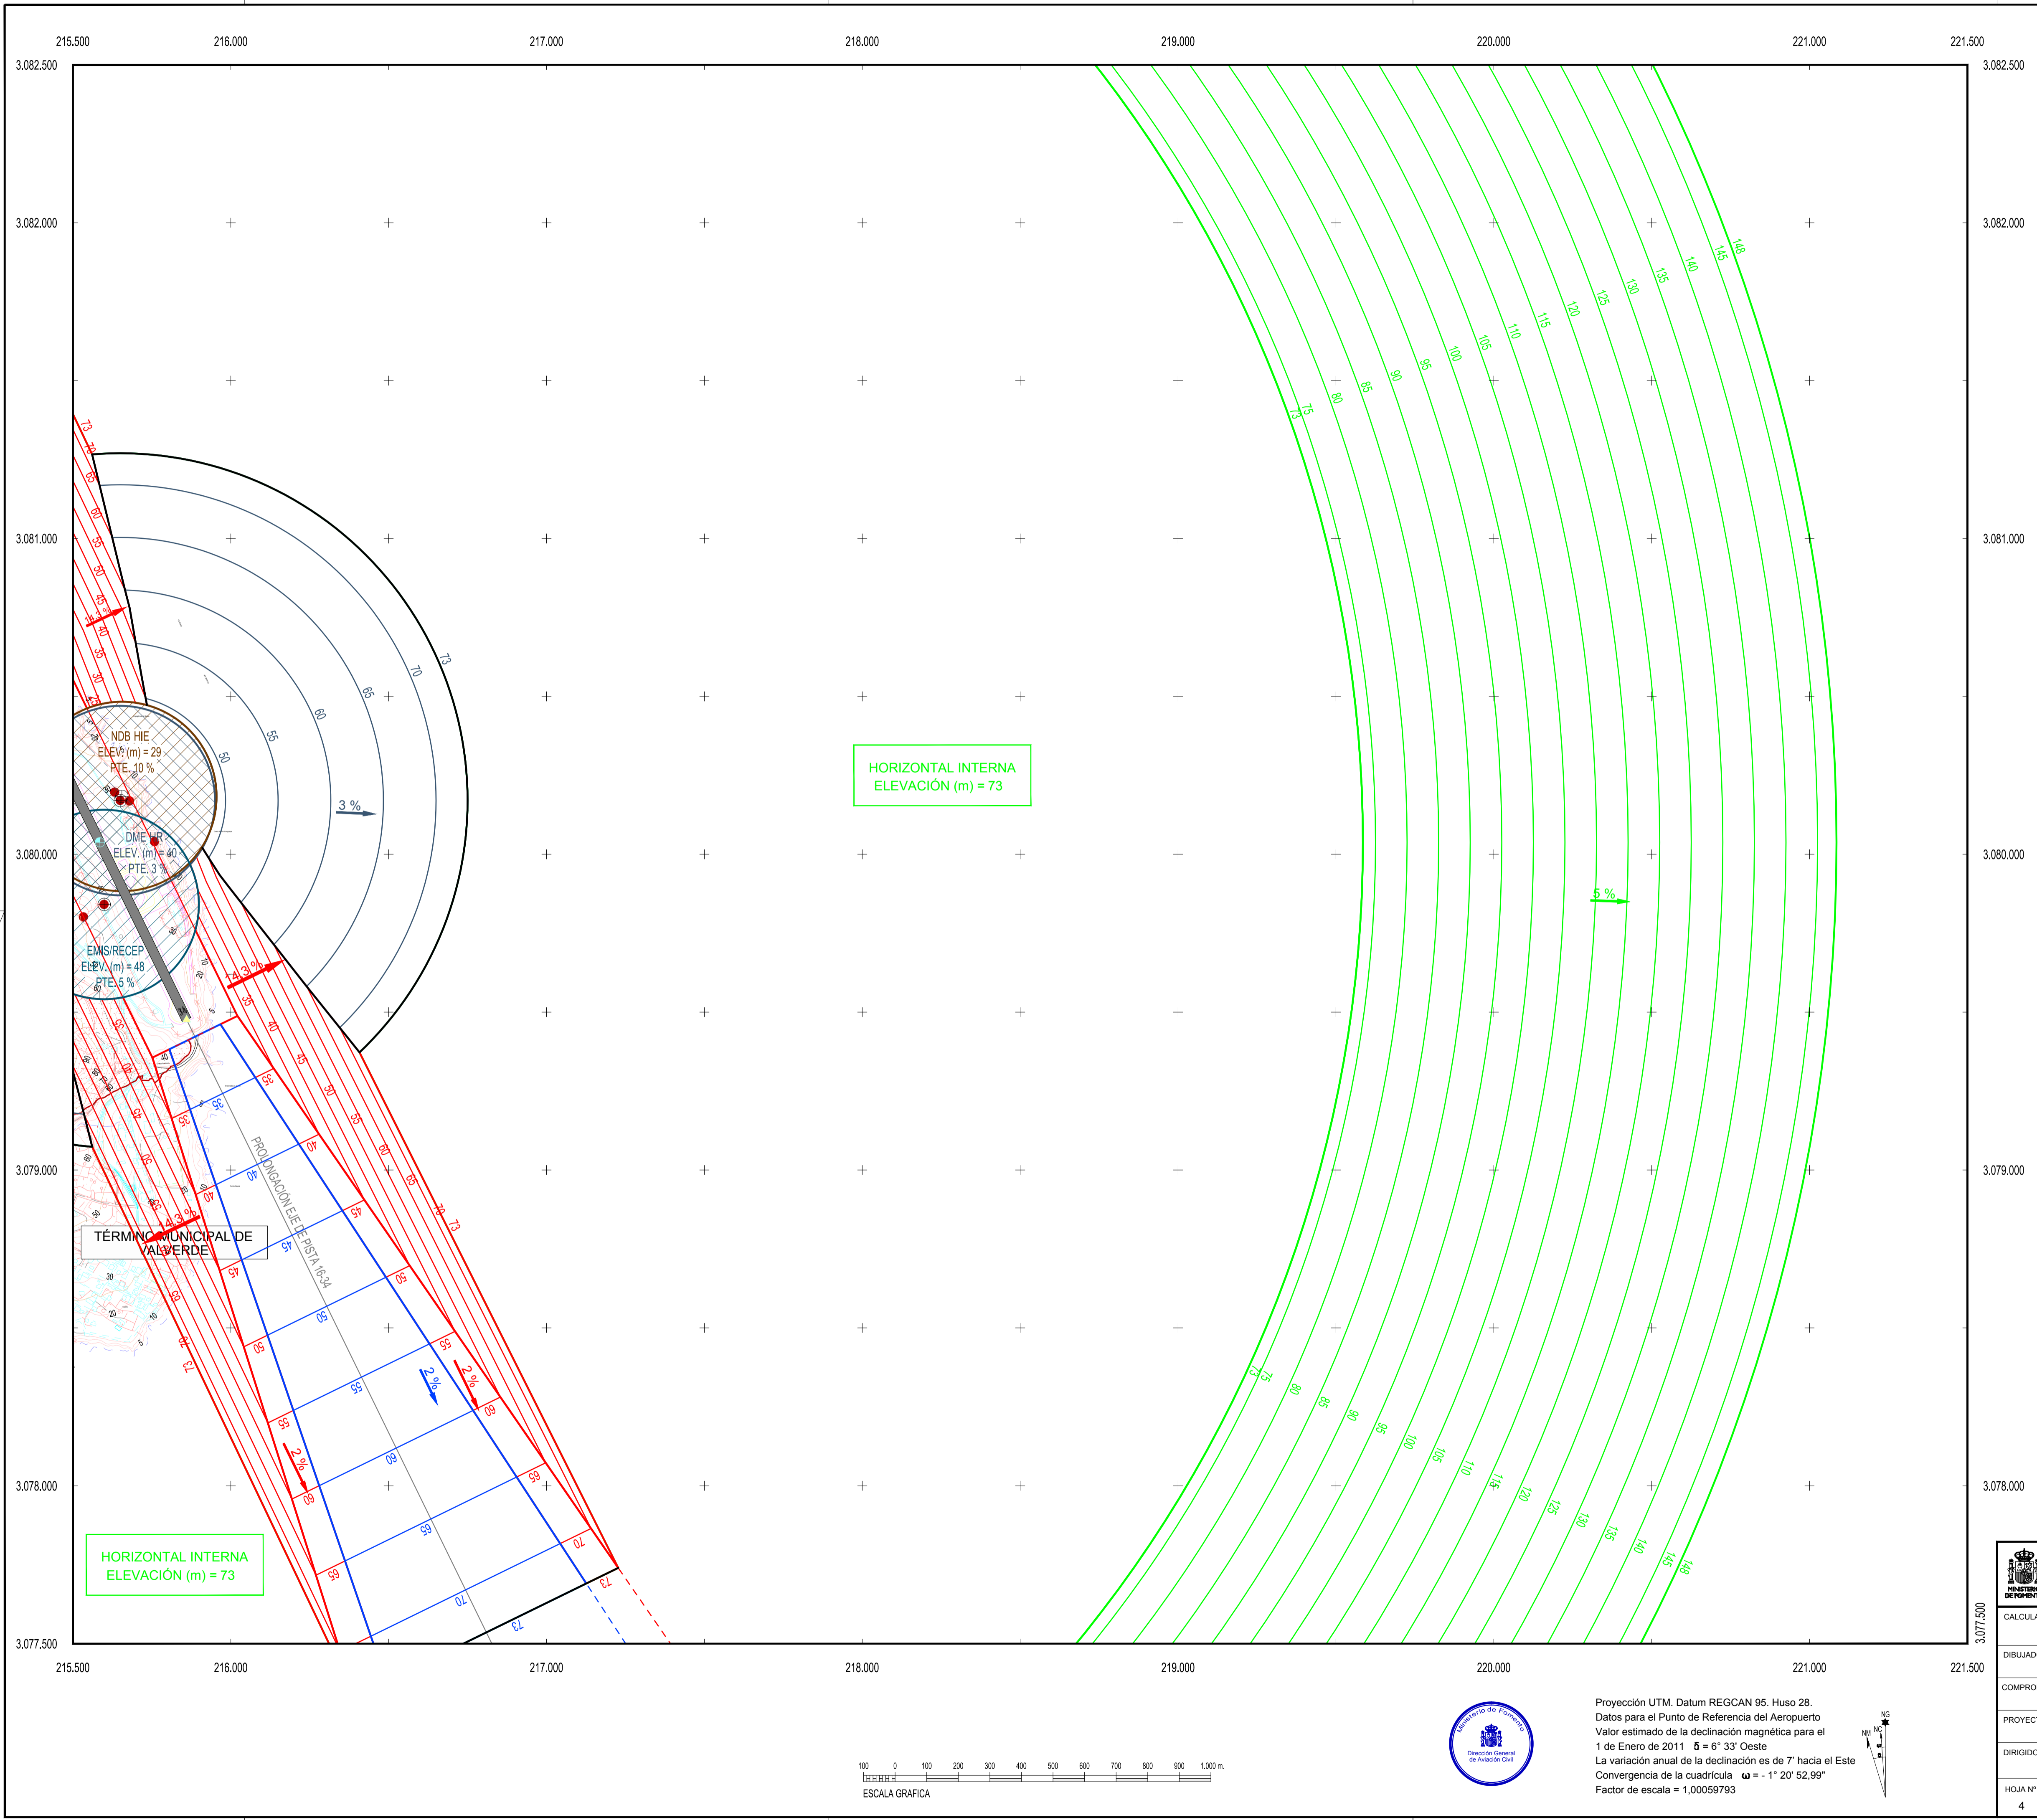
215.500 216.000 217.000 218.000 219.000 220.000 221.000 221.500

3.082.500 3.082.000 3.081.000 3.080.000 3.079.000 3.078.000 3.077.500

NDB HIE
ELEV. (m) = 29
PTE. 10 %

DME HR
ELEV. (m) = 40
PTE. 3 %

EMIS/RECEP
ELEV. (m) = 48
PTE. 5 %

3 %

HORIZONTAL INTERNA
ELEVACIÓN (m) = 73

5 %

PROLONGACIÓN EJE DE PISTA 16-34

TÉRMINO MUNICIPAL DE VALVERDE

2 %

HORIZONTAL INTERNA
ELEVACIÓN (m) = 73

73 70 65 60 55 50 45 40 35 30 75 80 85 90 95 100 105 110 115 120 125 130 135 140 145 149

100 0 100 200 300 400 500 600 700 800 900 1.000 m.
ESCALA GRAFICA

Ministerio de Fomento
Dirección General de Aviación Civil

Proyección UTM. Datum REGCAN 95. Huso 28.
Datos para el Punto de Referencia del Aeropuerto
Valor estimado de la declinación magnética para el 1 de Enero de 2011 $\delta$ = 6° 33' Oeste
La variación anual de la declinación es de 7' hacia el Este
Convergencia de la cuadrícula $\omega$ = - 1° 20' 52,99''
Factor de escala = 1,00059793

NG NM NC

MINISTERIO DE FOMENTO
CALCULA
DIBUJAD
COMPRO
PROYEC
DIRIGID
HOJA Nº
4